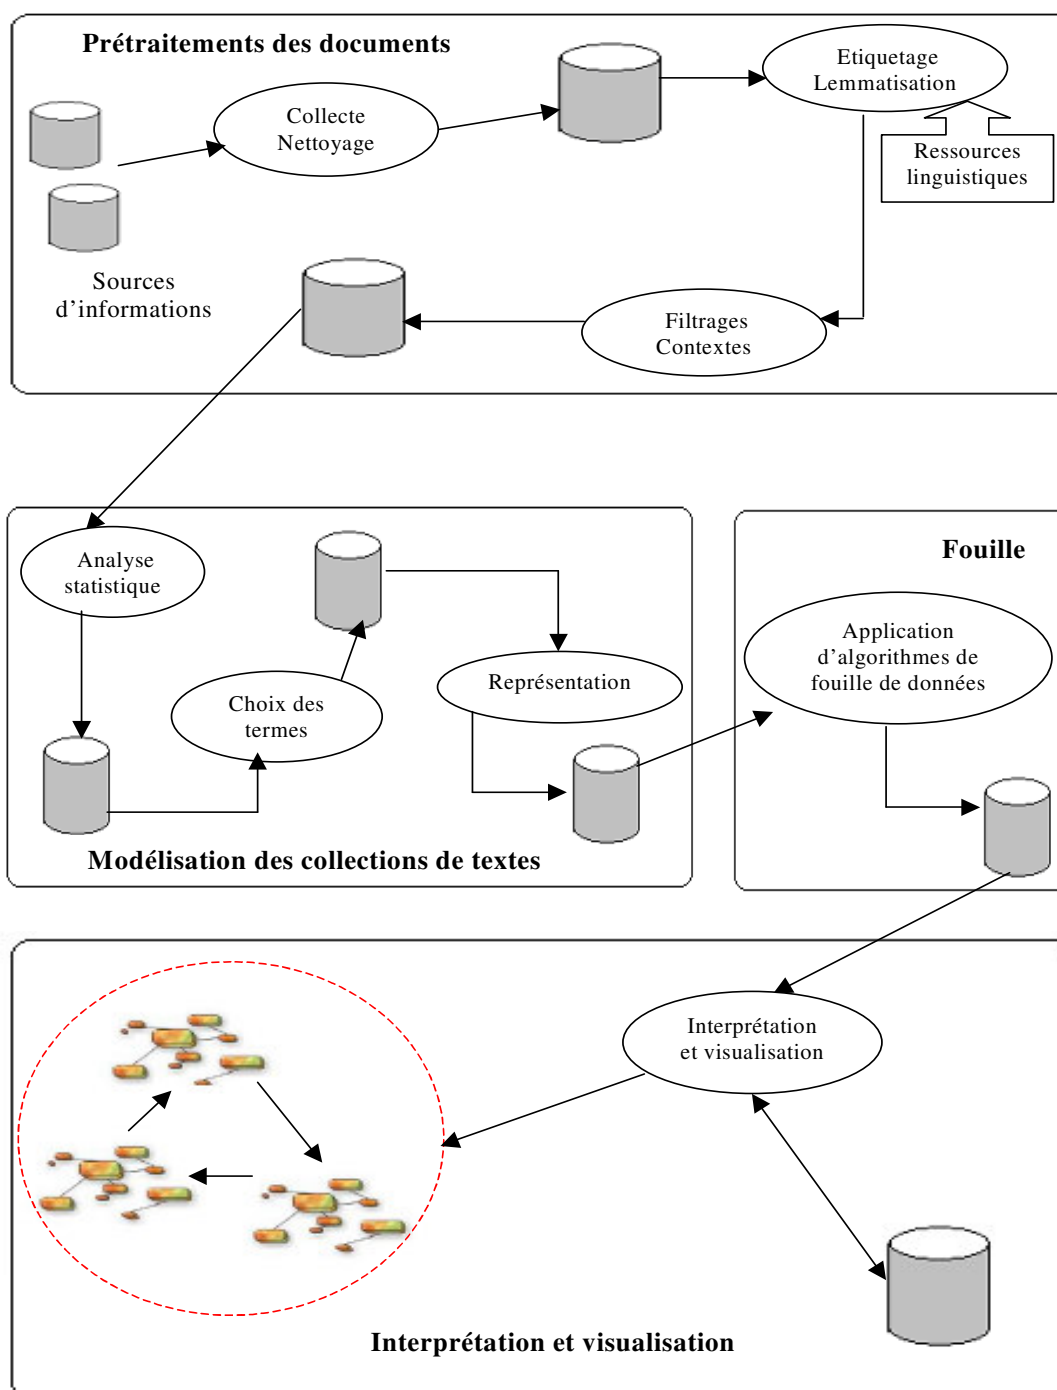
Prétraitements des documents

Collecte Nettoyage

Etiquetage Lemmatisation

Ressources linguistiques

Sources d'informations

Filtrages Contextes

Analyse statistique

Choix des termes

Représentation

Modélisation des collections de textes

Fouille

Application d'algorithmes de fouille de données

Interprétation et visualisation

Interprétation et visualisation